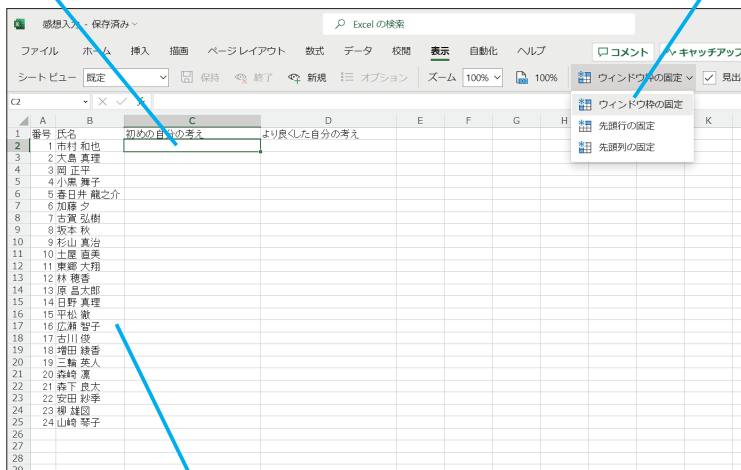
感想入力 - 保存済み

Excel の検索

ファイル ホーム 挿入 描画 ページレイアウト 数式 データ 校閲 表示 自動化 ヘルプ

コメント キャッチアップ

シートビュー 既定 保持 終了 新規 オプション ズーム 100% 100% ウィンドウ枠の固定 見出

ウィンドウ枠の固定
先頭行の固定
先頭列の固定

C2

| | A | B | C | D | E | F | G | H | K |
|---|---|---|---|---|---|---|---|---|---|
| 1 | 番号 | 氏名 | 初めの自分の考え | より良くした自分の考え | | | | | |
| 2 | 1 | 市村 和也 | | | | | | | |
| 3 | 2 | 大島 真理 | | | | | | | |
| 4 | 3 | 岡 正平 | | | | | | | |
| 5 | 4 | 小黒 舞子 | | | | | | | |
| 6 | 5 | 春日井 龍之介 | | | | | | | |
| 7 | 6 | 加藤 夕 | | | | | | | |
| 8 | 7 | 古賀 弘樹 | | | | | | | |
| 9 | 8 | 坂本 秋 | | | | | | | |
| 10 | 9 | 杉山 真治 | | | | | | | |
| 11 | 10 | 土屋 直美 | | | | | | | |
| 12 | 11 | 東郷 大翔 | | | | | | | |
| 13 | 12 | 林 穂香 | | | | | | | |
| 14 | 13 | 原 昌太郎 | | | | | | | |
| 15 | 14 | 日野 真理 | | | | | | | |
| 16 | 15 | 平松 徹 | | | | | | | |
| 17 | 16 | 広瀬 智子 | | | | | | | |
| 18 | 17 | 古川 俊 | | | | | | | |
| 19 | 18 | 増田 綾香 | | | | | | | |
| 20 | 19 | 三輪 英人 | | | | | | | |
| 21 | 20 | 森崎 凜 | | | | | | | |
| 22 | 21 | 森下 良太 | | | | | | | |
| 23 | 22 | 安田 紗季 | | | | | | | |
| 24 | 23 | 柳 雄図 | | | | | | | |
| 25 | 24 | 山崎 琴子 | | | | | | | |
| 26 | | | | | | | | | |
| 27 | | | | | | | | | |
| 28 | | | | | | | | | |